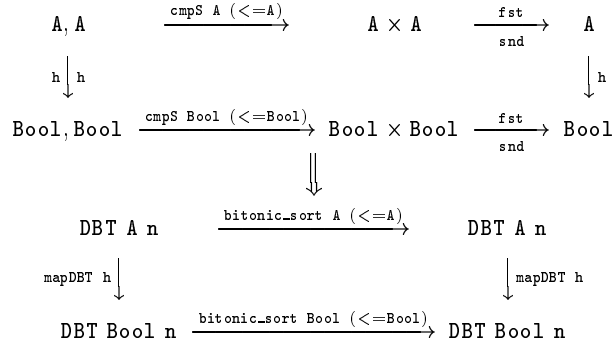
A, A $\xrightarrow{\text{cmpS A (<=A)}}$ A × A $\xrightarrow[\text{snd}]{\text{fst}}$ A

h | h

h

Bool, Bool $\xrightarrow{\text{cmpS Bool (<=Bool)}}$ Bool × Bool $\xrightarrow[\text{snd}]{\text{fst}}$ Bool

$\Downarrow$

DBT A n $\xrightarrow{\text{bitonic\_sort A (<=A)}}$ DBT A n

mapDBT h

mapDBT h

DBT Bool n $\xrightarrow{\text{bitonic\_sort Bool (<=Bool)}}$ DBT Bool n